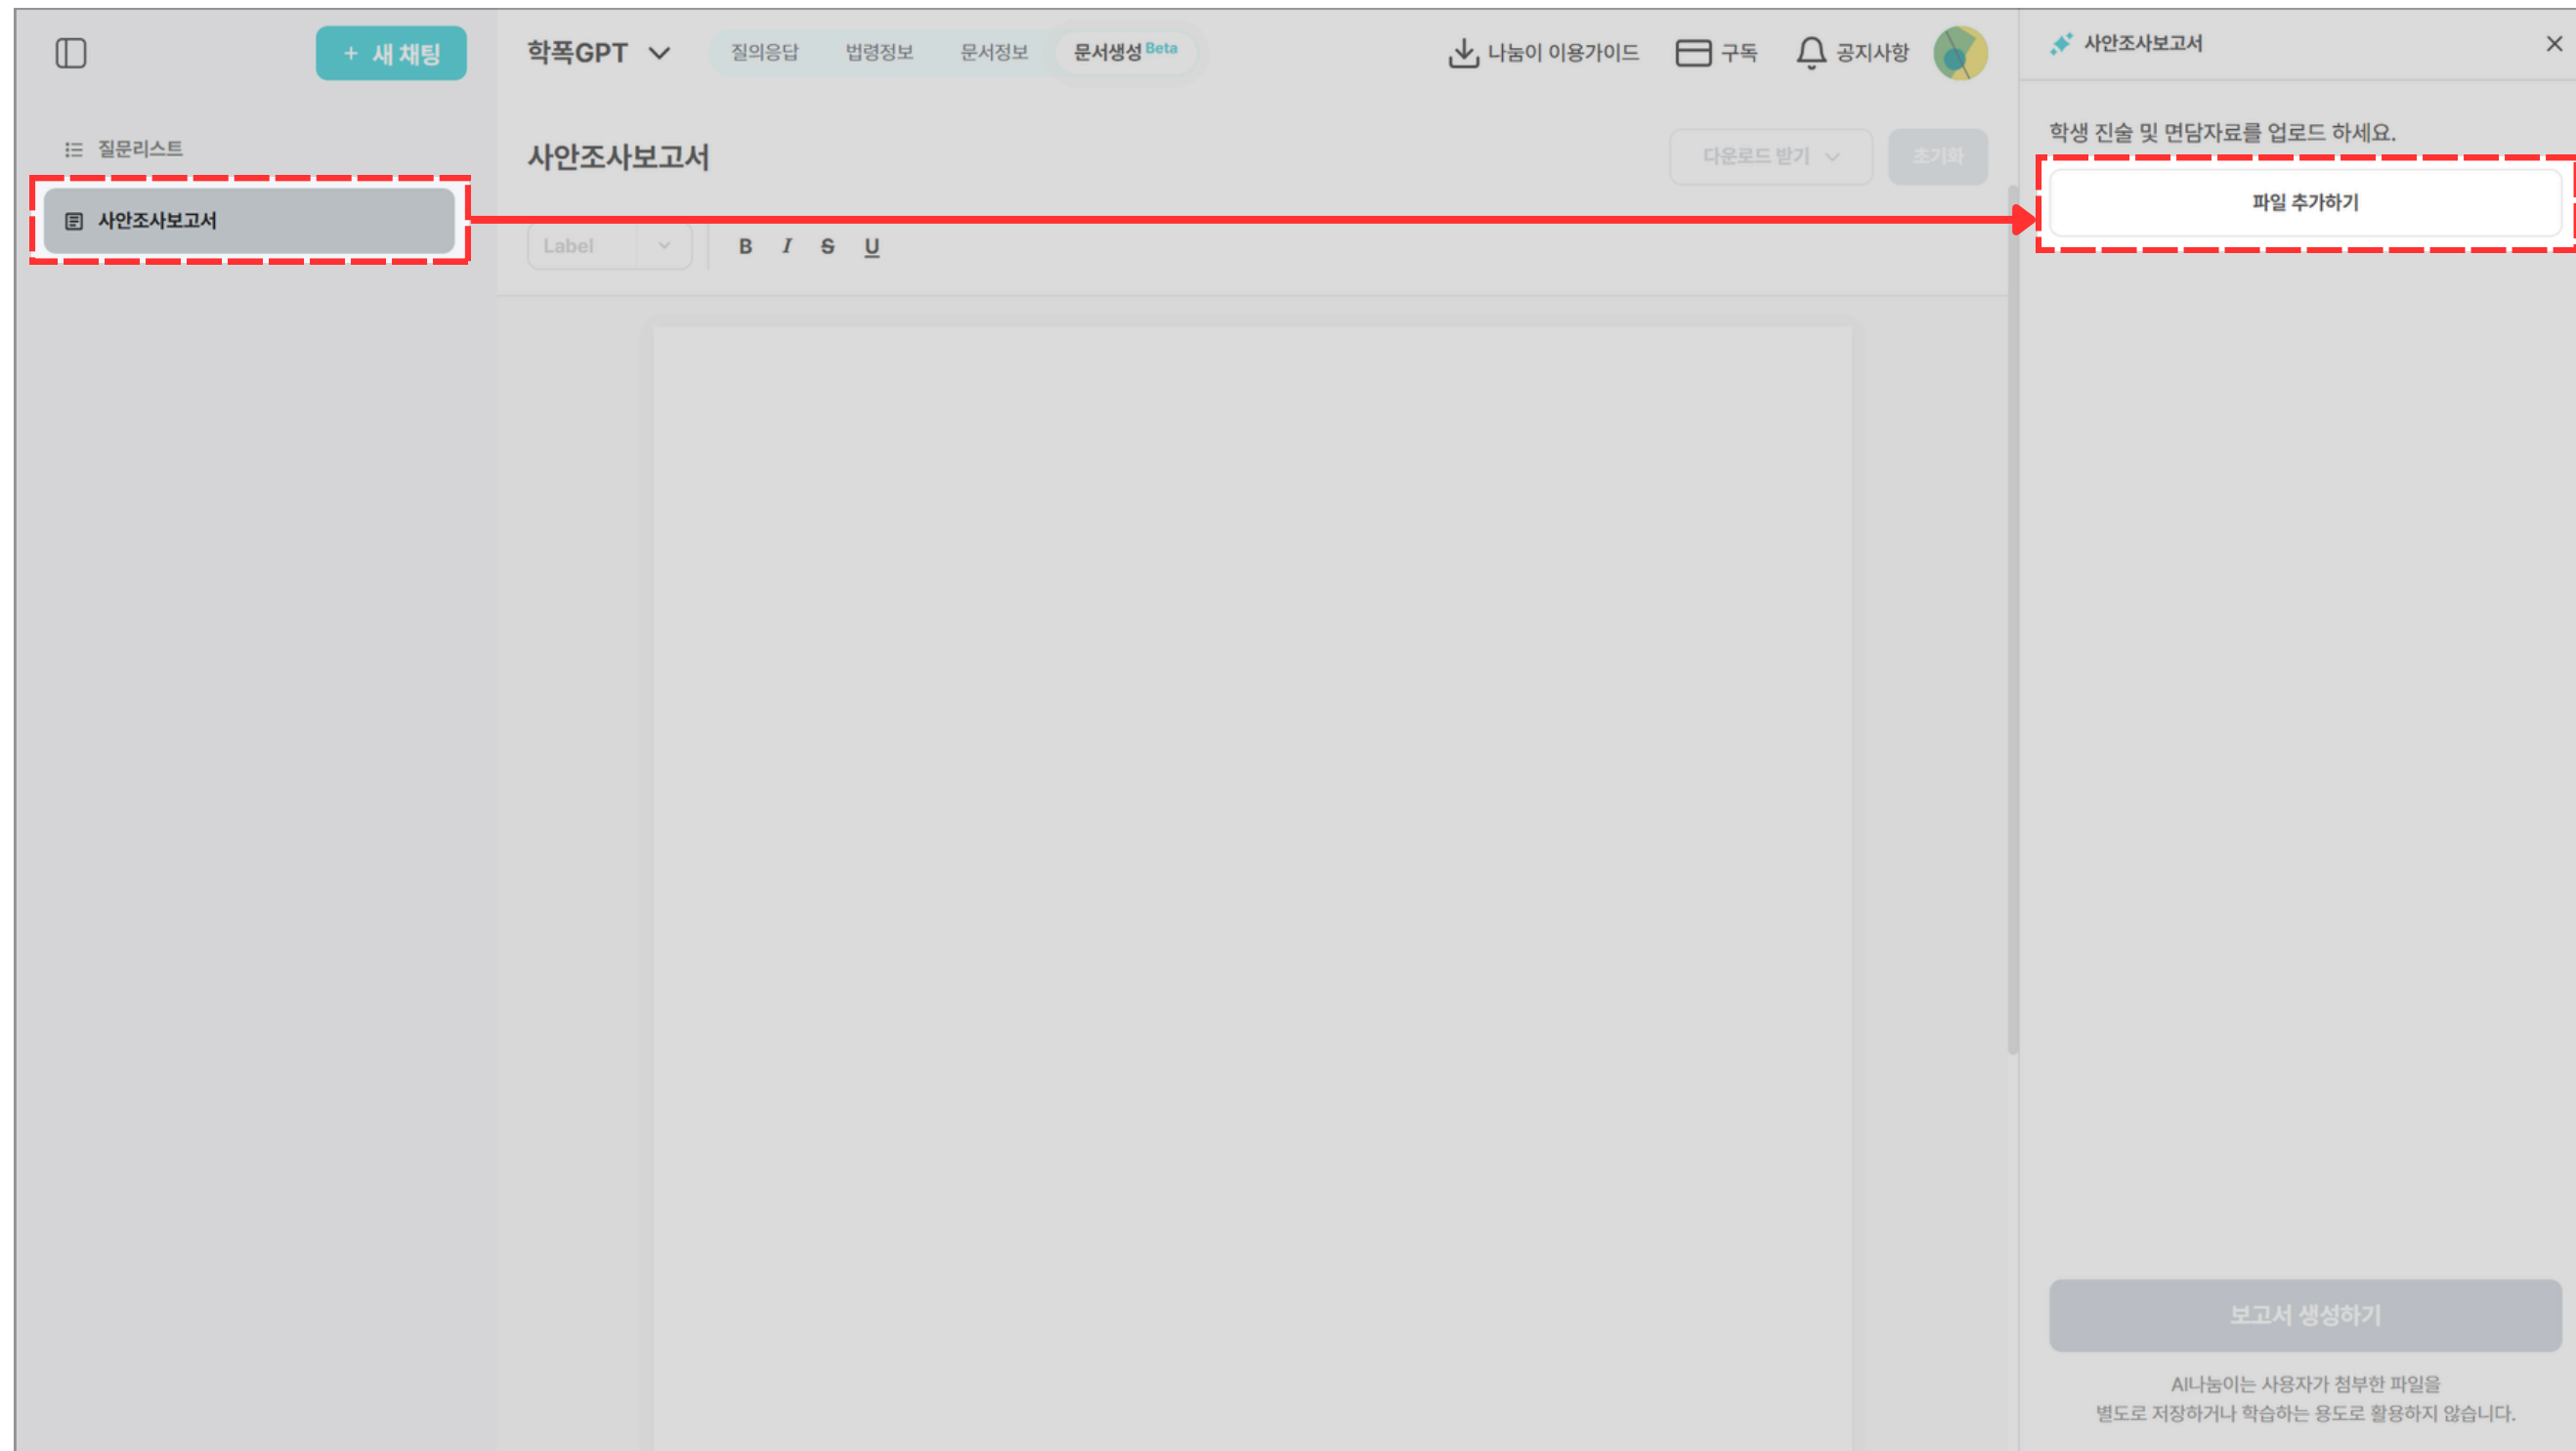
+ 새 채팅

학폭GPT

질의응답 법령정보 문서정보 문서생성 Beta

나눔이 이용가이드 구독 공지사항

사안조사보고서

질문리스트

사안조사보고서

사안조사보고서

다운로드 받기 초기화

Label

B I S U

학생 진술 및 면담자료를 업로드 하세요.

파일 추가하기

보고서 생성하기

AI나눔이는 사용자가 첨부한 파일을 별도로 저장하거나 학습하는 용도로 활용하지 않습니다.